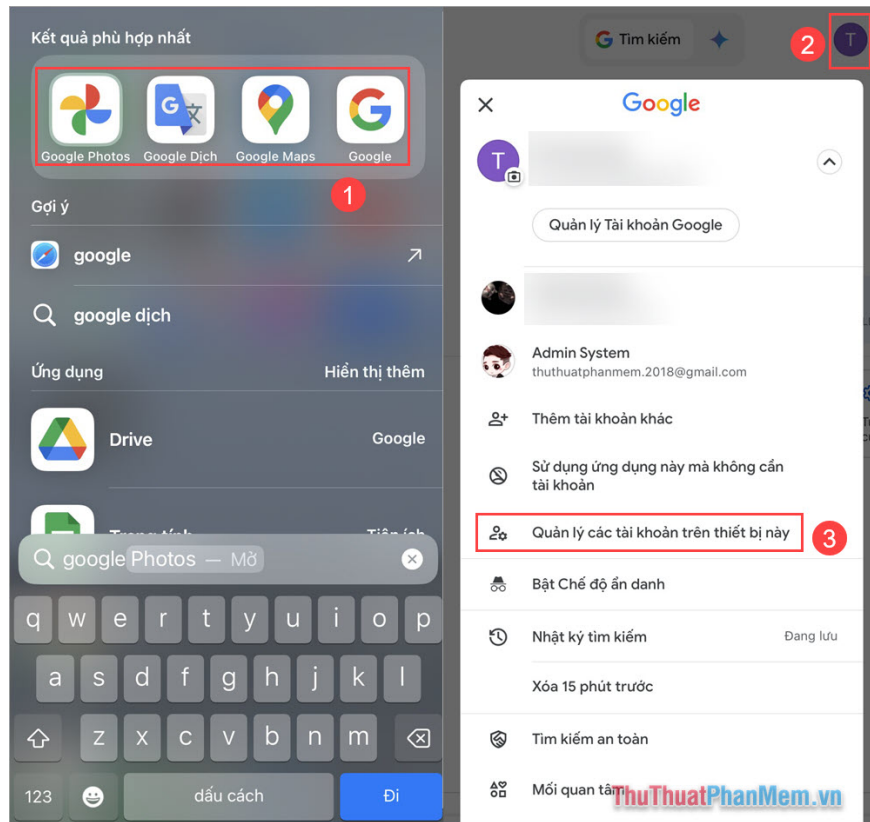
Kết quả phù hợp nhất

Google Photos Google Dịch Google Maps Google

1

Gợi ý

google

google dịch

Ứng dụng Hiển thị thêm

Drive Google

Trang tính Tiện ích

google Photos — Mở

q w e r t y u i o p

a s d f g h j k l

z x c v b n m

123 dấu cách Đi

Tìm kiếm

2

T

Google

T

Quản lý Tài khoản Google

Admin System
thuthuatphanmem.2018@gmail.com

Thêm tài khoản khác

Sử dụng ứng dụng này mà không cần tài khoản

Quản lý các tài khoản trên thiết bị này

3

Bật Chế độ ẩn danh

Nhật ký tìm kiếm Đang lưu

Xóa 15 phút trước

Tìm kiếm an toàn

Mối quan tâm

ThuThuatPhanMem.vn